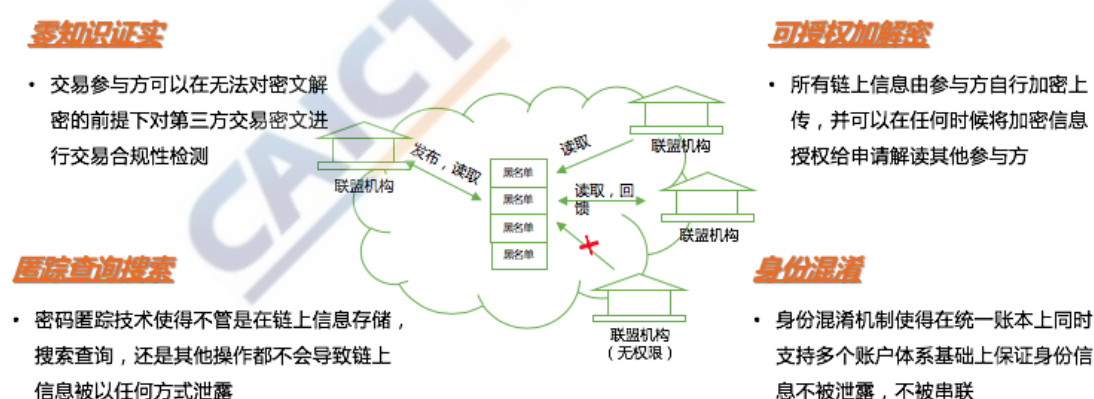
零知识证实

• 交易参与方可以在无法对密文解密的前提下对第三方交易密文进行交易合规性检测

可授权加解密

• 所有链上信息由参与方自行加密上传，并可以在任何时候将加密信息授权给申请解读其他参与方

联盟机构

发布，读取

读取

联盟机构

黑名单

黑名单

黑名单

黑名单

读取，回馈

联盟机构

联盟机构
（无权限）

CAICT

匿踪查询搜索

• 密码匿踪技术使得不管是在链上信息存储，搜索查询，还是其他操作都不会导致链上信息被以任何方式泄露

身份混淆

• 身份混淆机制使得在统一账本上同时支持多个账户体系基础上保证身份信息不被泄露，不被串联